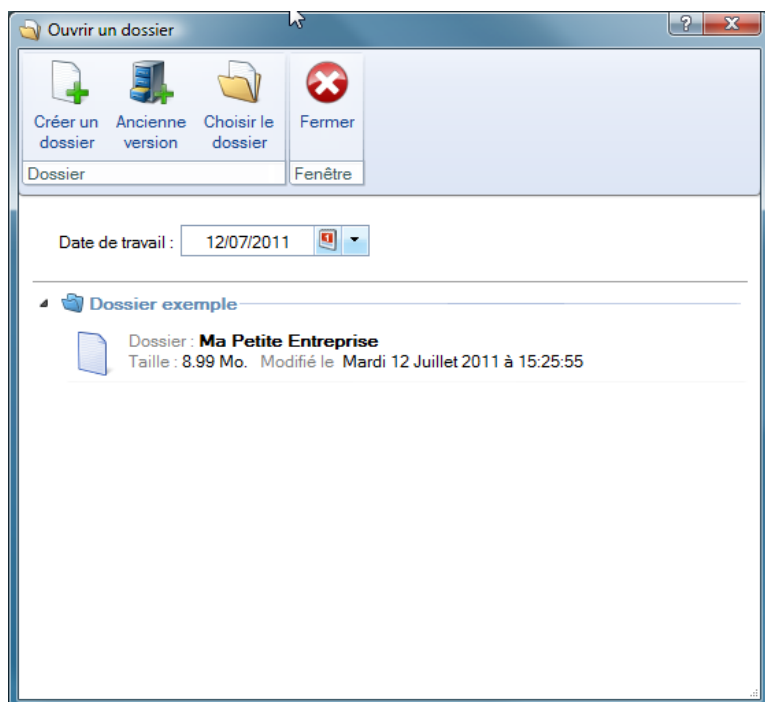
Ouvrir un dossier

?

x

Créer un dossier

Ancienne version

Choisir le dossier

Dossier

Fermer

Fenêtre

Date de travail : 12/07/2011

Dossier exemple

Dossier : **Ma Petite Entreprise**

Taille : 8.99 Mo. Modifié le Mardi 12 Juillet 2011 à 15:25:55